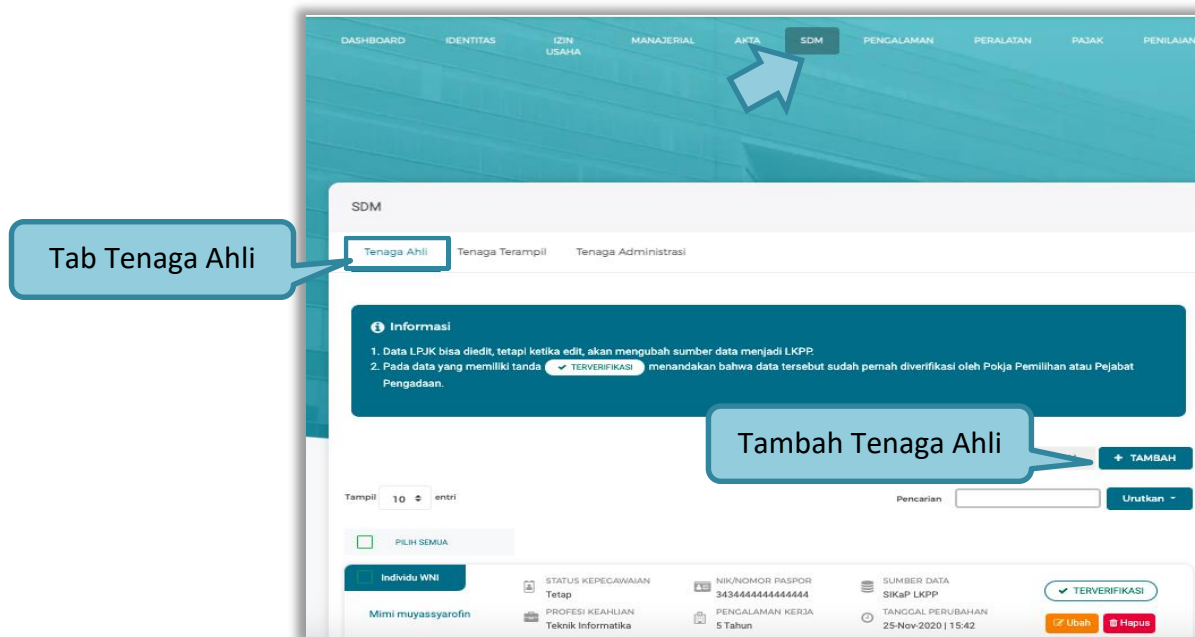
DASHBOARD IDENTITAS IZIN USAHA MANAJERIAL AKTA SDM PENGALAMAN PERALATAN PAJAK PENILAIAN

SDM

Tab Tenaga Ahli

Tenaga Ahli Tenaga Terampil Tenaga Administrasi

Informasi

1. Data LPJK bisa diedit, tetapi ketika edit, akan mengubah sumber data menjadi LKPP.
2. Pada data yang memiliki tanda TERVERIFIKASI menandakan bahwa data tersebut sudah pernah diverifikasi oleh Pokja Pemilihan atau Pejabat Pengadaan.

Tambah Tenaga Ahli

+ TAMBAH

Tampil 10 entri

Pencarian

Urutkan

PILIH SEMUA

Individu WNI

Mimi muyassyarofin

STATUS KEPEGAWAIAN
Tetap

PROFESI KEAHLIAN
Teknik Informatika

NIK/NOMOR PASPOR
3434444444444444

PENGALAMAN KERJA
5 Tahun

SUMBER DATA
SIKaP LKPP

TANGGAL PERUBAHAN
25-Nov-2020 | 15:42

TERVERIFIKASI

Ubah Hapus